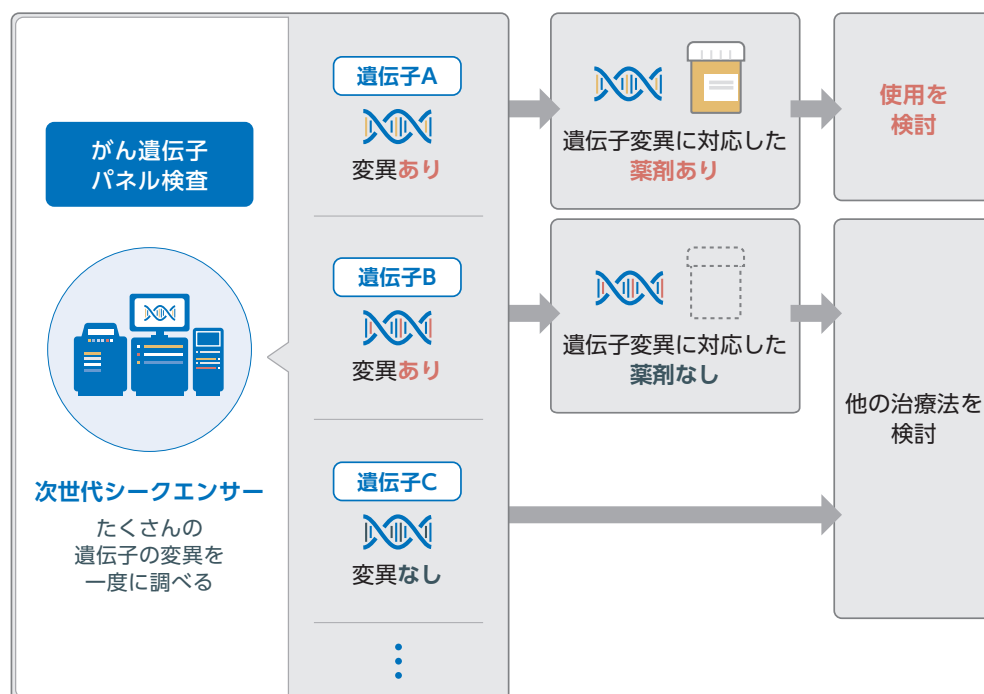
がん遺伝子
パネル検査

次世代シークエンサー
たくさんの
遺伝子の変異を
一度に調べる

遺伝子A
変異あり

遺伝子B
変異あり

遺伝子C
変異なし

⋮

遺伝子変異に対応した
薬剤あり

遺伝子変異に対応した
薬剤なし

使用を
検討

他の治療法を
検討